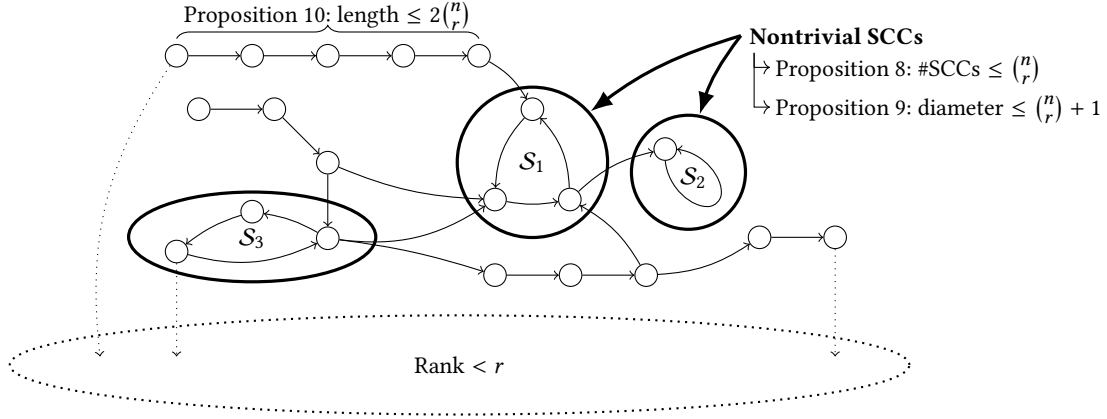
Proposition 10: length $\leq 2\binom{n}{r}$

Nontrivial SCCs
Proposition 8: #SCCs $\leq \binom{n}{r}$
Proposition 9: diameter $\leq \binom{n}{r} + 1$

$\mathcal{S}_1$

$\mathcal{S}_2$

$\mathcal{S}_3$

Rank < $r$